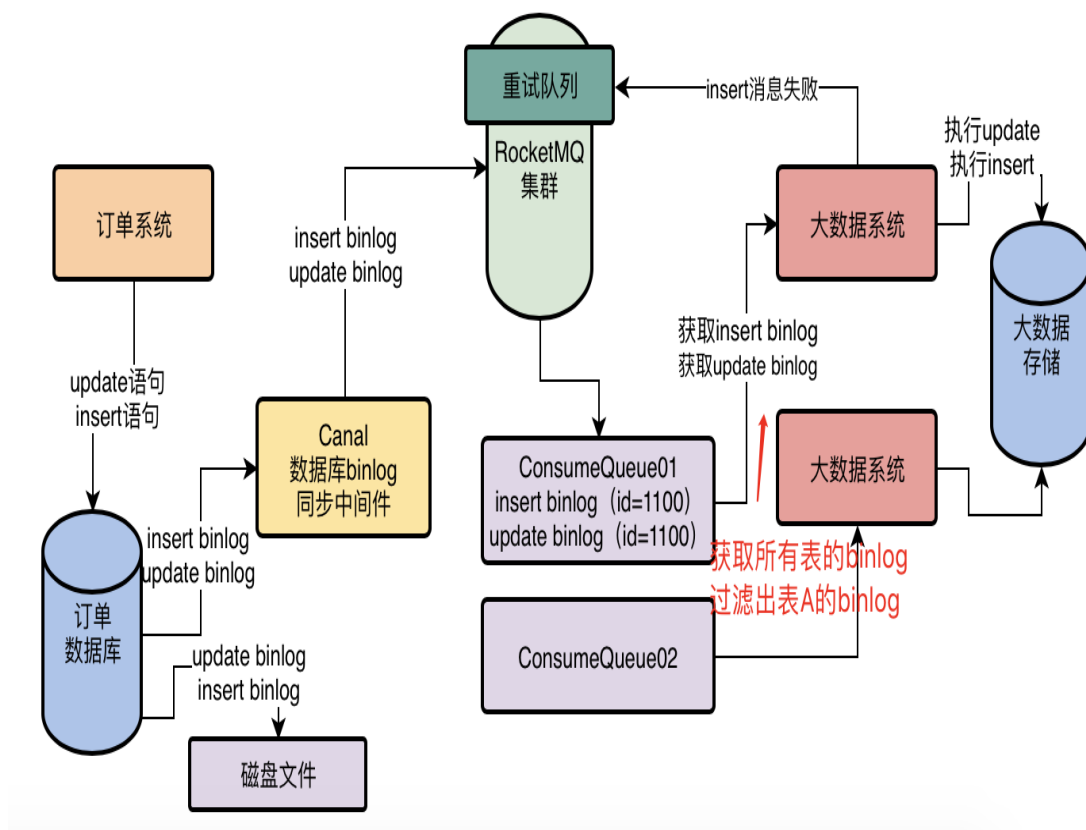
重试队列

insert消息失败

RocketMQ
集群

执行update
执行insert

订单系统

insert binlog
update binlog

大数据系统

大数据
存储

获取insert binlog
获取update binlog

update语句
insert语句

Canal
数据库binlog
同步中间件

ConsumeQueue01
insert binlog（id=1100）
update binlog（id=1100）

大数据系统

insert binlog
update binlog

获取所有表的binlog
过滤出表A的binlog

订单
数据库

ConsumeQueue02

update binlog
insert binlog

磁盘文件